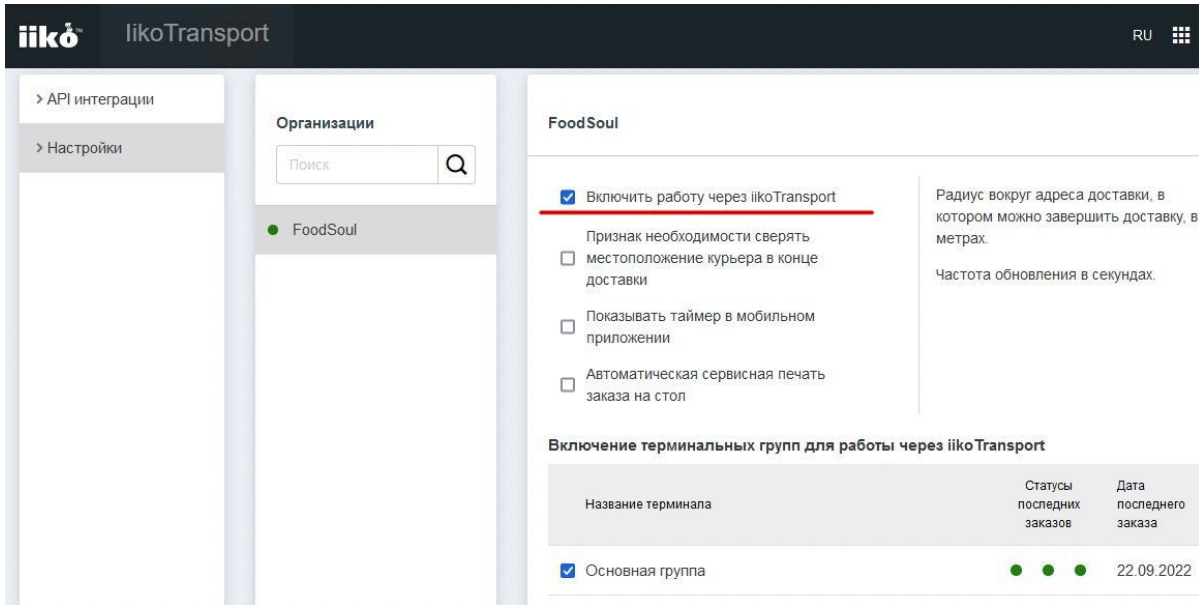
iiko iikoTransport RU

> API интеграции

> Настройки

Организации

Поиск

FoodSoul

FoodSoul

Включить работу через iikoTransport

Признак необходимости сверять местоположение курьера в конце доставки

Показывать таймер в мобильном приложении

Автоматическая сервисная печать заказа на стол

Радиус вокруг адреса доставки, в котором можно завершить доставку, в метрах.

Частота обновления в секундах.

Включение терминальных групп для работы через iikoTransport

| Название терминала | Статусы последних заказов | Дата последнего заказа |
|---|---|---|
| Основная группа | | 22.09.2022 |